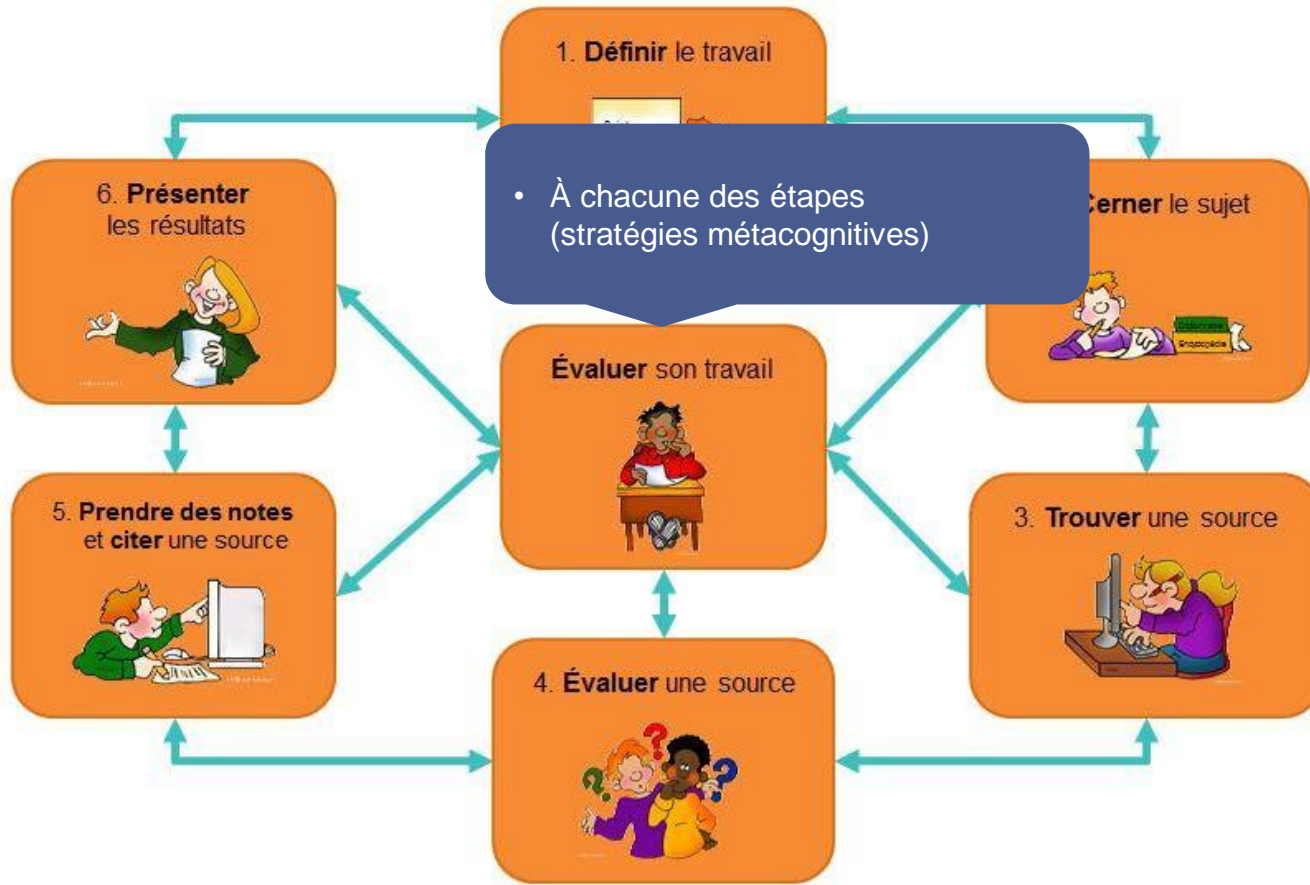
1. **Définir** le travail

• À chacune des étapes (stratégies métacognitives)

6. **Présenter** les résultats

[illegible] **Cerner** le sujet

Dictionnaire
Encyclopédie

**Évaluer** son travail

5. **Prendre des notes** et **citer** une source

3. **Trouver** une source

4. **Évaluer** une source